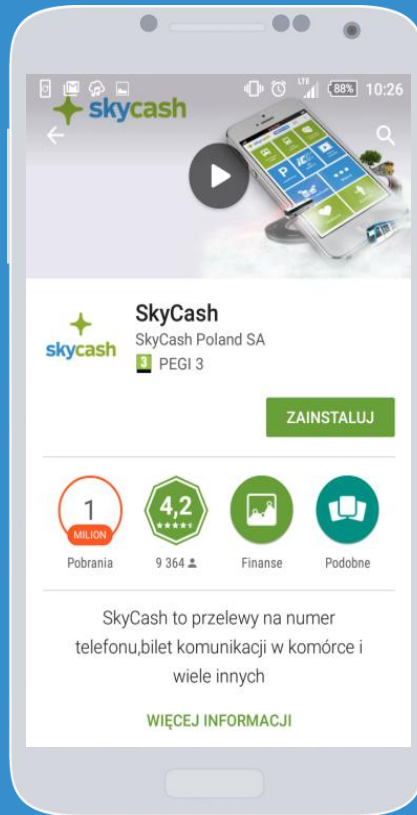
LTE 88% 10:26

skycash

skycash

SkyCash
SkyCash Poland SA
3 PEGI 3

ZAINSTALUJ

1
MILION
Pobrania

4,2
9 364

Finanse

Podobne

SkyCash to przelewy na numer telefonu,bilet komunikacji w komórce i wiele innych

WIĘCEJ INFORMACJI